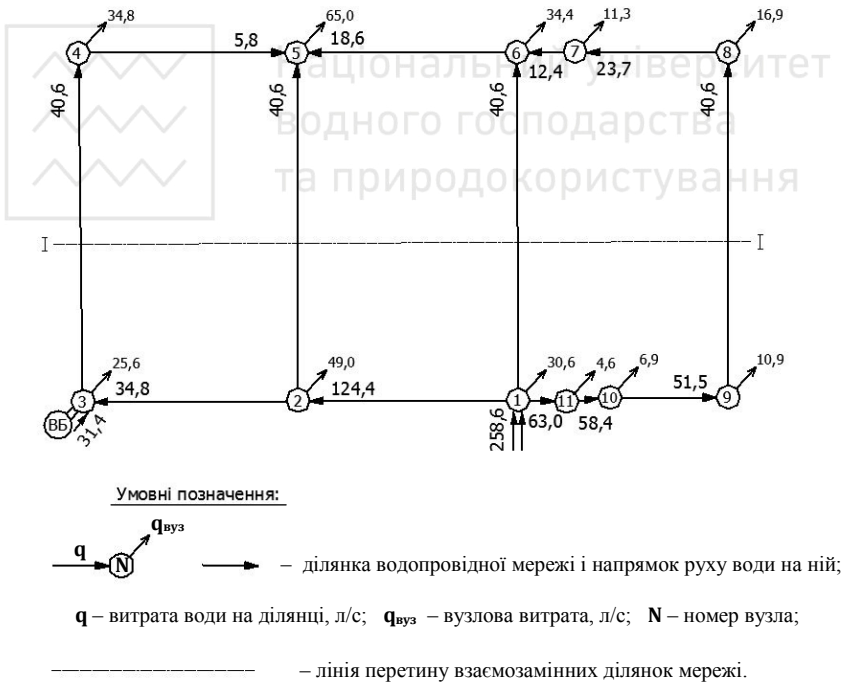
Національний університет водного господарства та природокористування

4 34,8
5,8
5 65,0
18,6
6 34,4
7 11,3
8 16,9
12,4
23,7
40,6
40,6
40,6
40,6
I
I
3 25,6
34,8
2 49,0
124,4
1 30,6
11 4,6
10 6,9
51,5
9 10,9
ВБ
31,4
258,6
63,0
58,4

Умовні позначення:

q N $q_{вуз}$ – ділянка водопровідної мережі і напрямок руху води на ній;

**q** – витрата води на ділянці, л/с; $\mathbf{q_{вуз}}$ – вузлова витрата, л/с; **N** – номер вузла;

– лінія перетину взаємозамінних ділянок мережі.